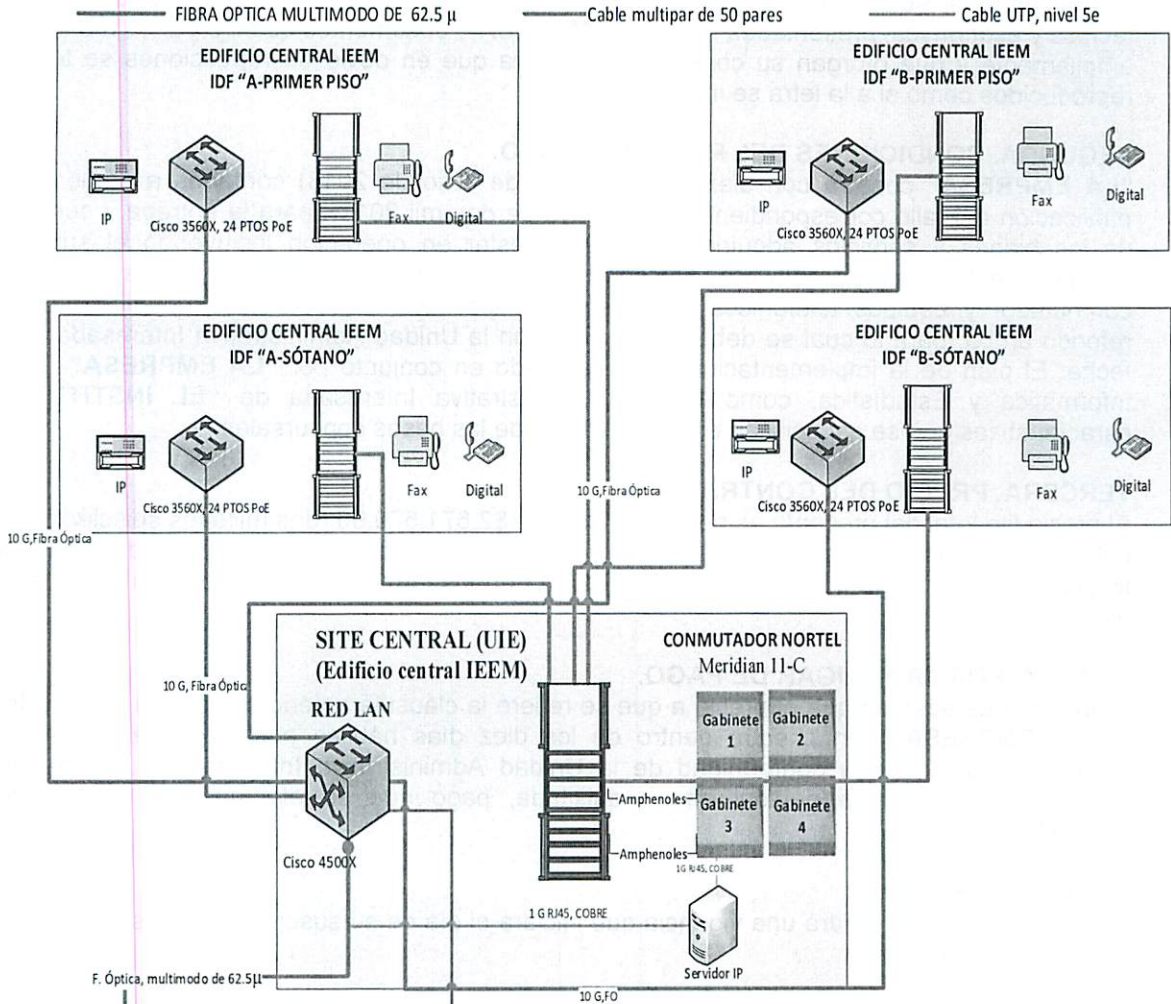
FIBRA OPTICA MULTIMODO DE 62.5 μ
Cable multipar de 50 pares
Cable UTP, nivel 5e

EDIFICIO CENTRAL IEEM
IDF "A-PRIMER PISO"
IP
Cisco 3560X, 24 PTOS PoE
Fax
Digital

EDIFICIO CENTRAL IEEM
IDF "B-PRIMER PISO"
IP
Cisco 3560X, 24 PTOS PoE
Fax
Digital

EDIFICIO CENTRAL IEEM
IDF "A-SÓTANO"
IP
Cisco 3560X, 24 PTOS PoE
Fax
Digital

EDIFICIO CENTRAL IEEM
IDF "B-SÓTANO"
IP
Cisco 3560X, 24 PTOS PoE
Fax
Digital

10 G, Fibra Óptica
10 G,Fibra Óptica
10 G, Fibra Óptica

SITE CENTRAL (UIE)
(Edificio central IEEM)
RED LAN
Cisco 4500X

CONMUTADOR NORTEL
Meridian 11-C
Gabinete 1
Gabinete 2
Gabinete 3
Gabinete 4
Amphenoles
Amphenoles
1G RJ45, COBRE
1 G RJ45, COBRE
Servidor IP
F. Óptica, multimodo de 62.5μ
10 G,FO